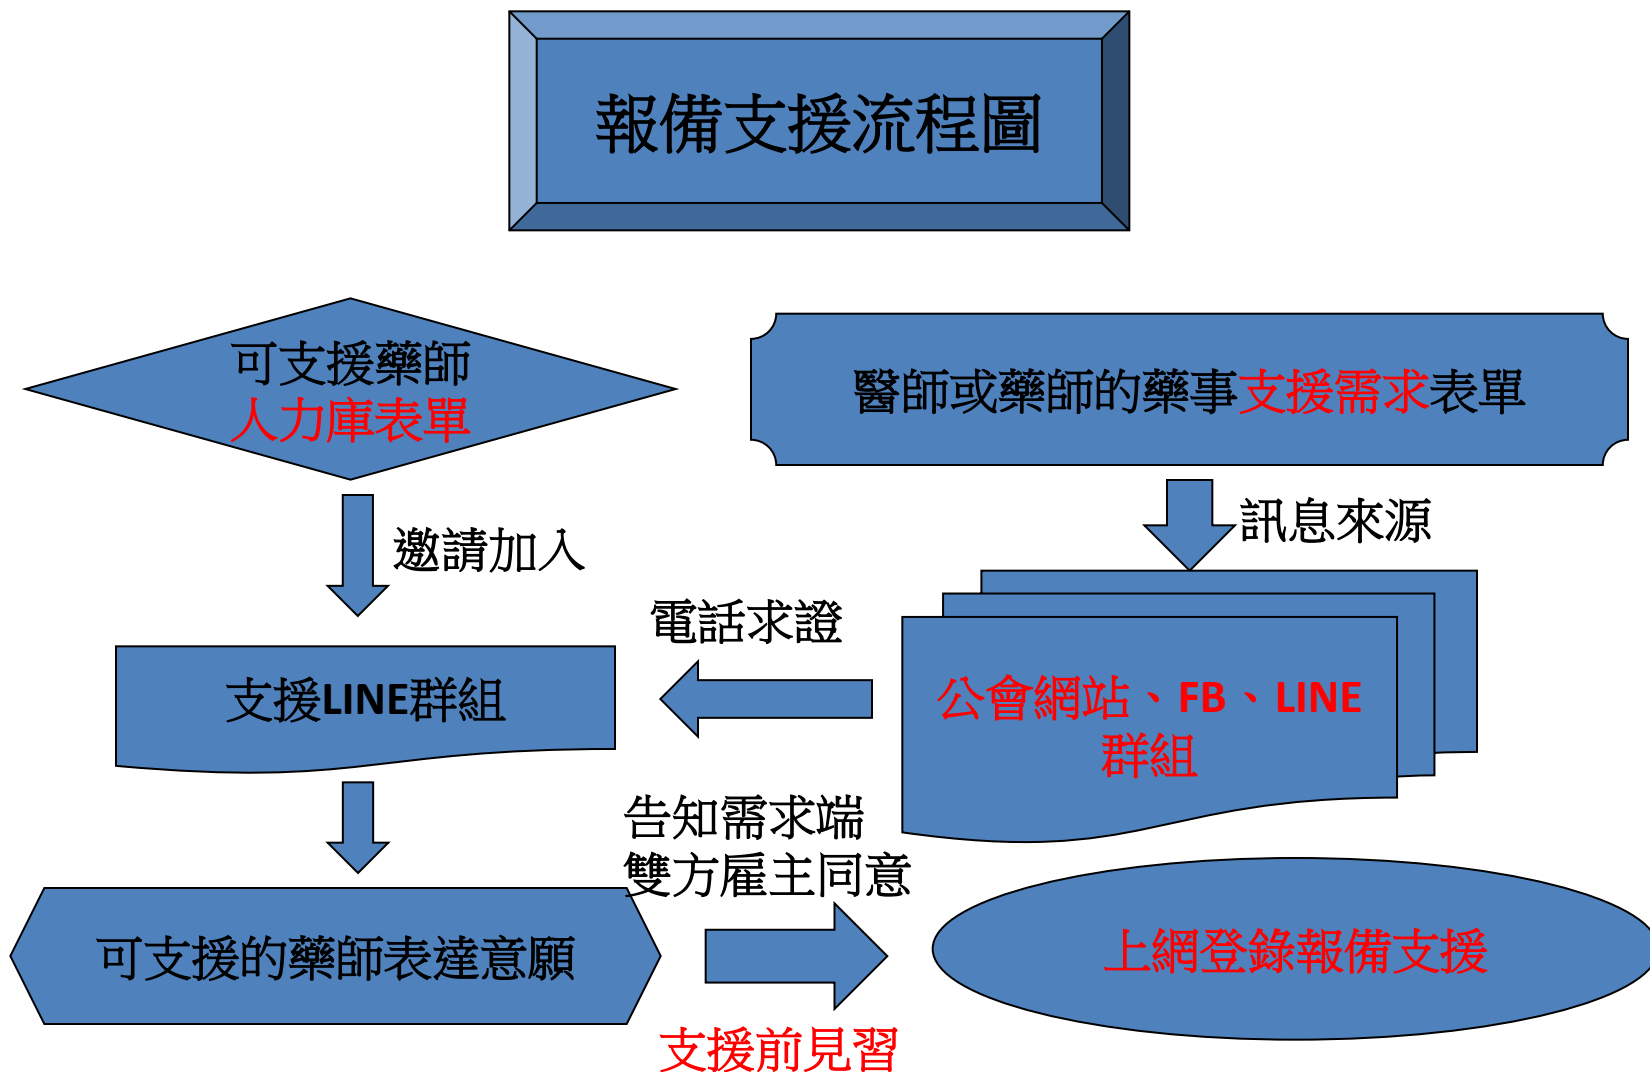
報備支援流程圖

可支援藥師
人力庫表單

醫師或藥師的藥事支援需求表單

邀請加入

訊息來源

電話求證

支援LINE群組

公會網站、FB、LINE
群組

告知需求端
雙方雇主同意

可支援的藥師表達意願

上網登錄報備支援

支援前見習